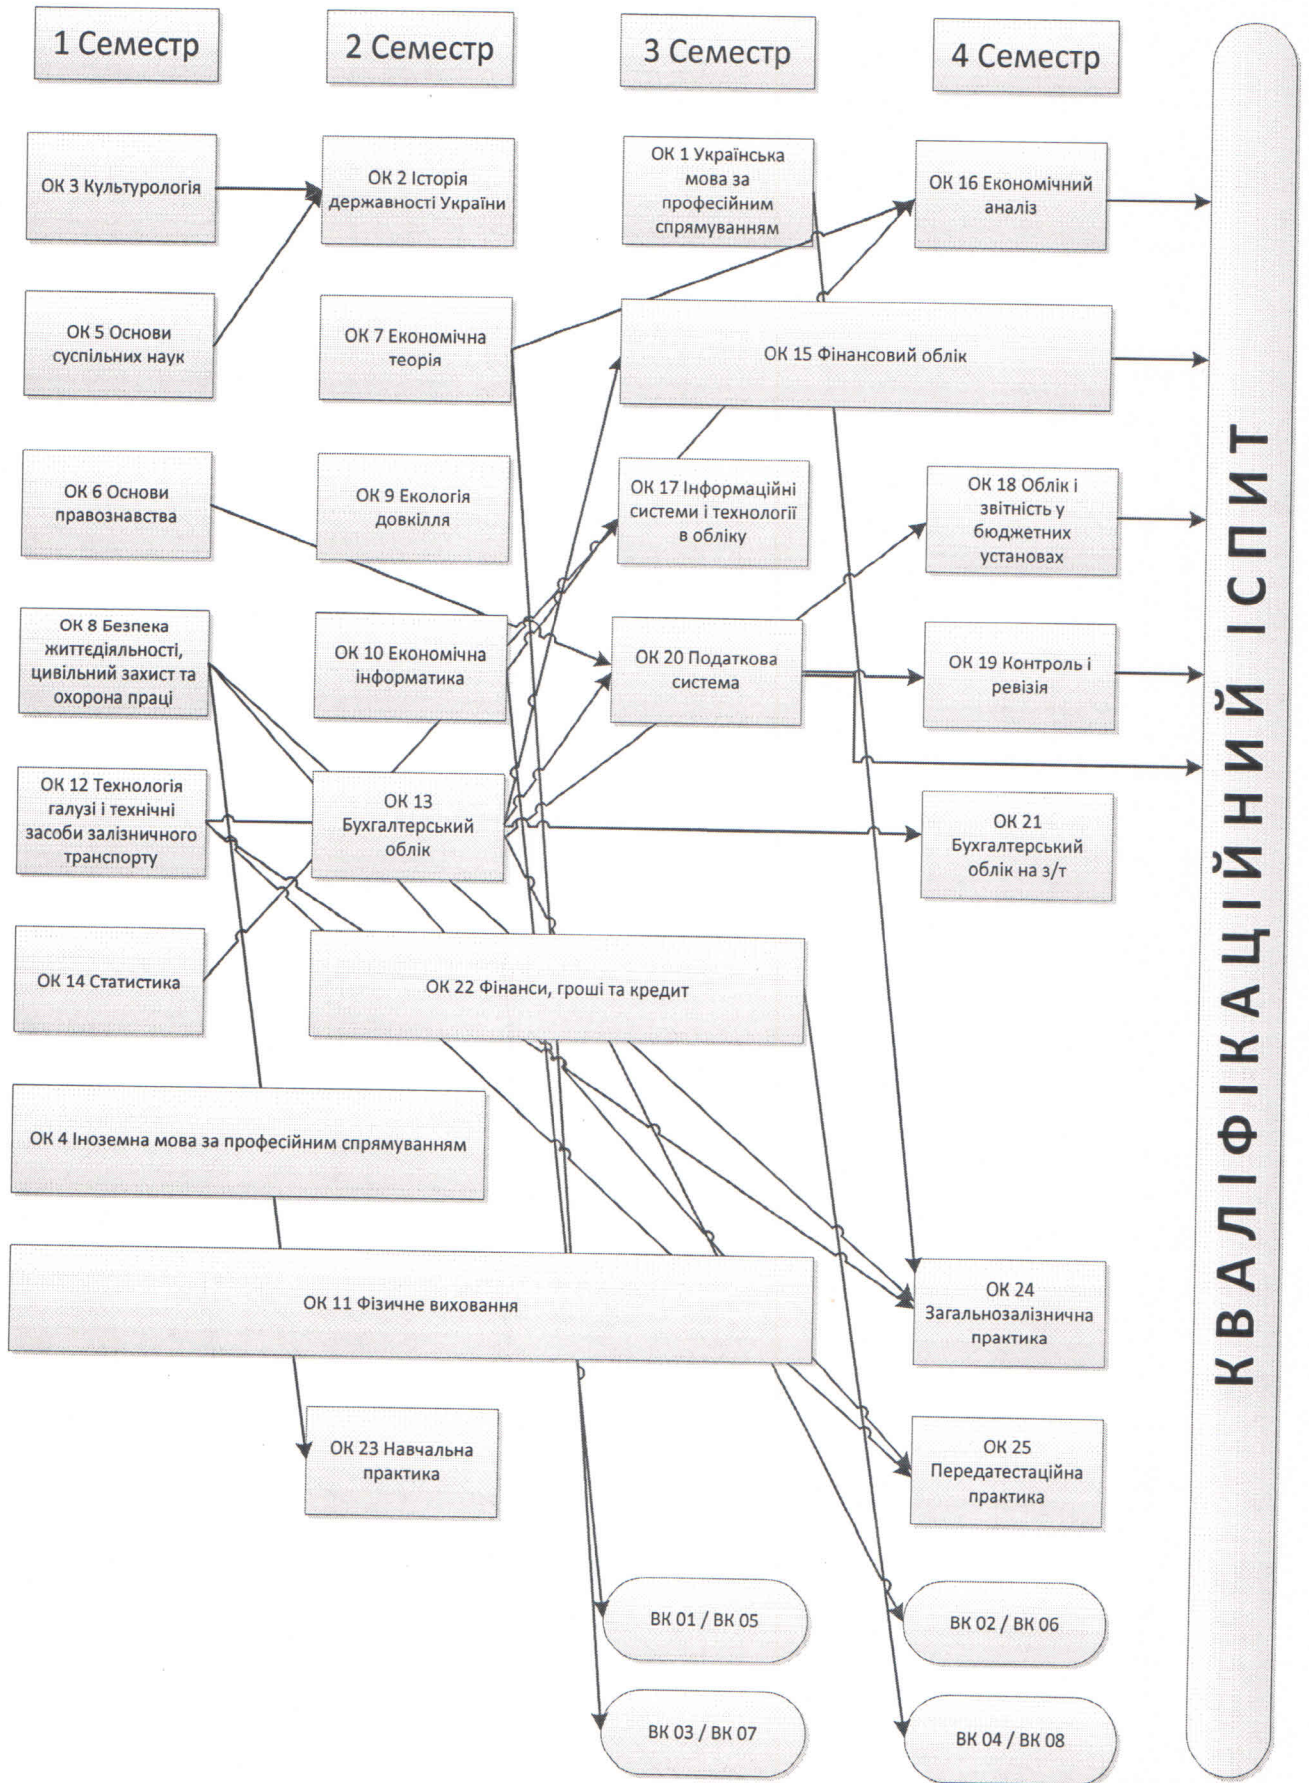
1 Семестр

2 Семестр

3 Семестр

4 Семестр

ОК 3 Культурологія

ОК 2 Історія державності України

ОК 1 Українська мова за професійним спрямуванням

ОК 16 Економічний аналіз

ОК 5 Основи суспільних наук

ОК 7 Економічна теорія

ОК 15 Фінансовий облік

ОК 6 Основи правознавства

ОК 9 Екологія довкілля

ОК 17 Інформаційні системи і технології в обліку

ОК 18 Облік і звітність у бюджетних установах

ОК 8 Безпека життєдіяльності, цивільний захист та охорона праці

ОК 10 Економічна інформатика

ОК 20 Податкова система

ОК 19 Контроль і ревізія

ОК 12 Технологія галузі і технічні засоби залізничного транспорту

ОК 13 Бухгалтерський облік

ОК 21 Бухгалтерський облік на з/т

ОК 14 Статистика

ОК 22 Фінанси, гроші та кредит

ОК 4 Іноземна мова за професійним спрямуванням

ОК 11 Фізичне виховання

ОК 24 Загальнозалізнична практика

ОК 23 Навчальна практика

ОК 25 Передатестаційна практика

ВК 01 / ВК 05

ВК 02 / ВК 06

ВК 03 / ВК 07

ВК 04 / ВК 08

КВАЛІФІКАЦІЙНИЙ ІСПИТ